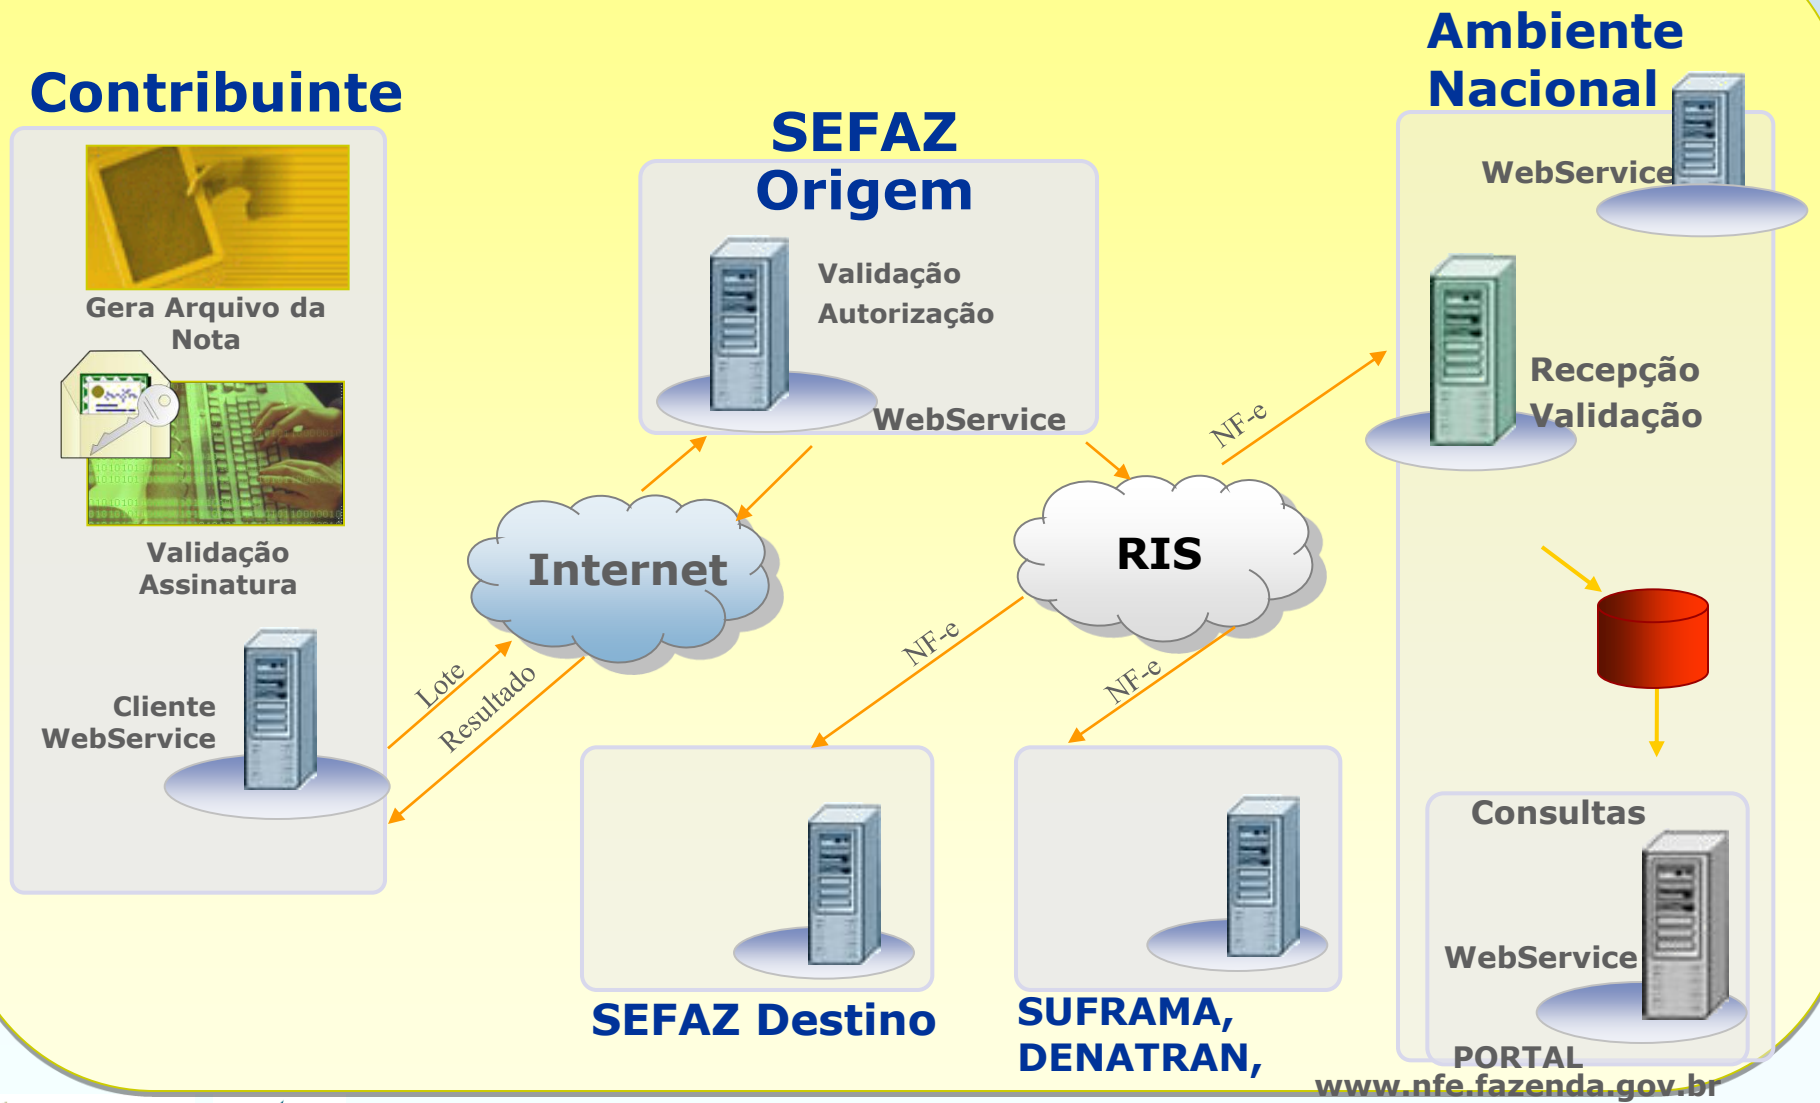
Contribuinte

Gera Arquivo da Nota

Validação Assinatura

Cliente WebService

SEFAZ Origem

Validação
Autorização

WebService

Internet

Lote

Resultado

RIS

NF-e

NF-e

NF-e

Ambiente Nacional

WebService

Recepção
Validação

Consultas

WebService

PORTAL
www.nfe.fazenda.gov.br

SEFAZ Destino

SUFRAMA, DENATRAN,